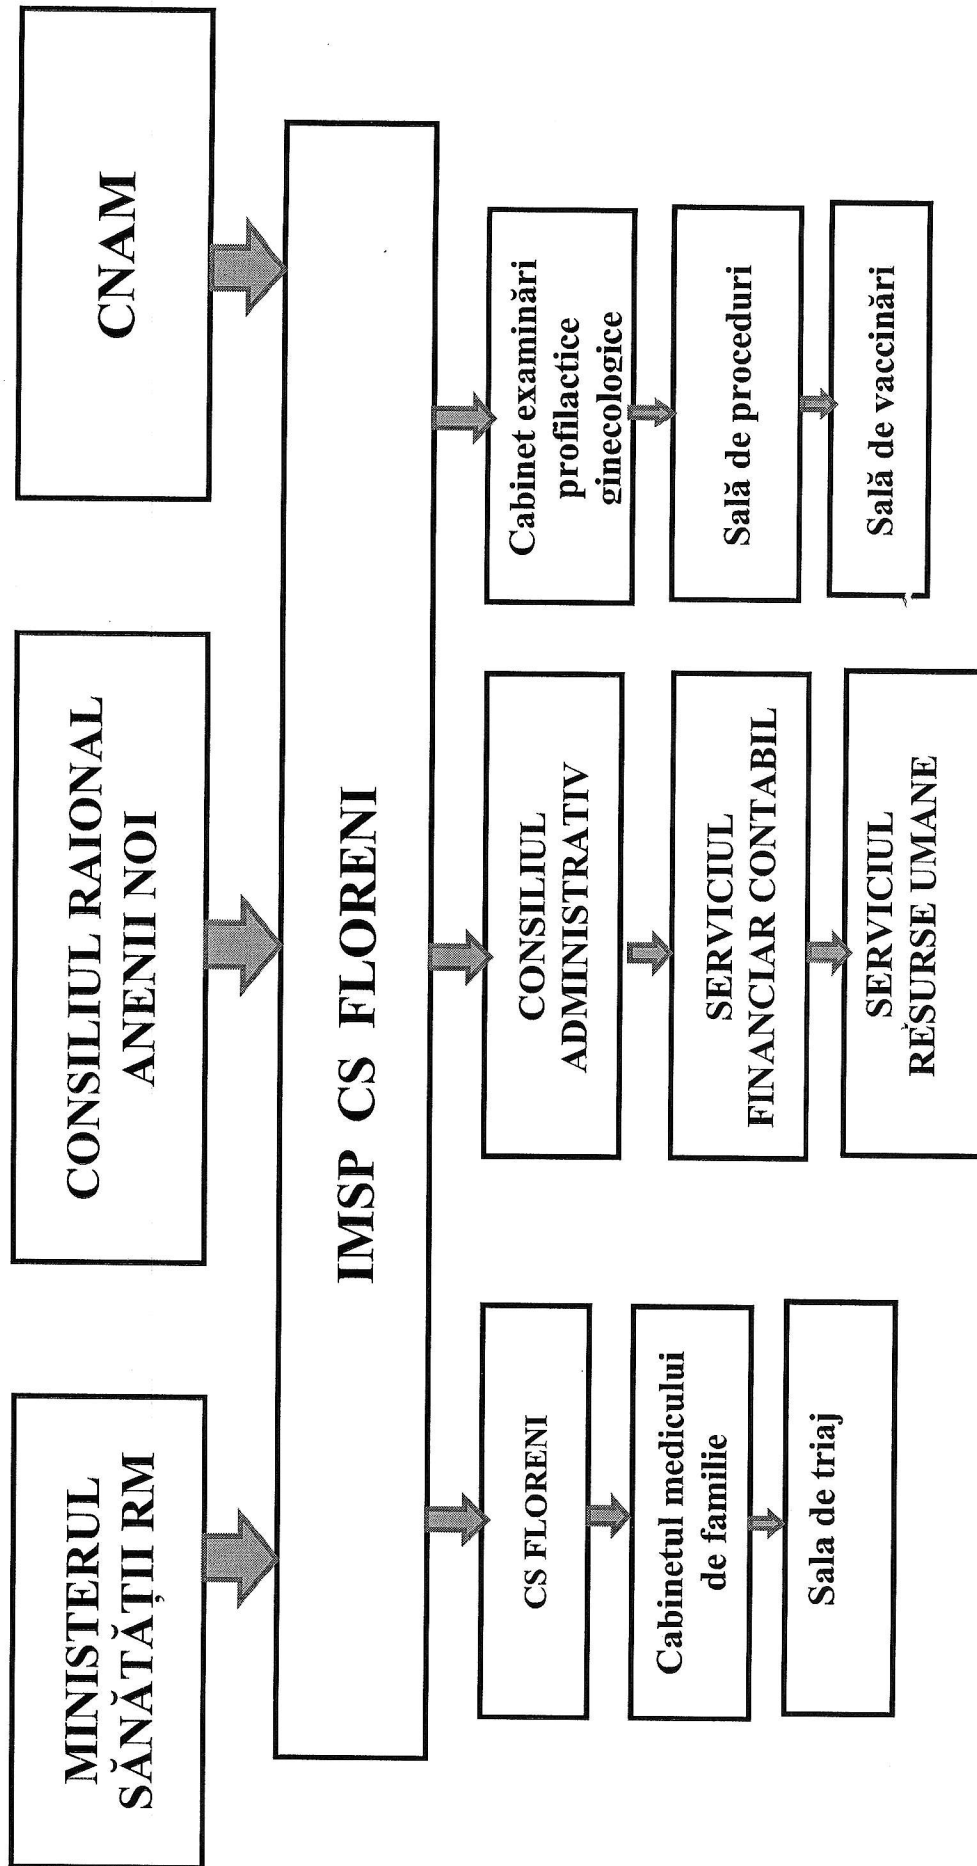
MINISTERUL SĂNĂTĂȚII RM

CONSILIUL RAIONAL ANENII NOI

CNAM

IMSP CS FLORENI

CS FLORENI

Cabinetul medicului de familie

Sala de triaj

CONSILIUL ADMINISTRATIV

SERVICIUL FINANCIAR CONTABIL

SERVICIUL RÈSURSE UMANE

Cabinet examinări profilactice ginecologice

Sală de proceduri

Sală de vaccinări